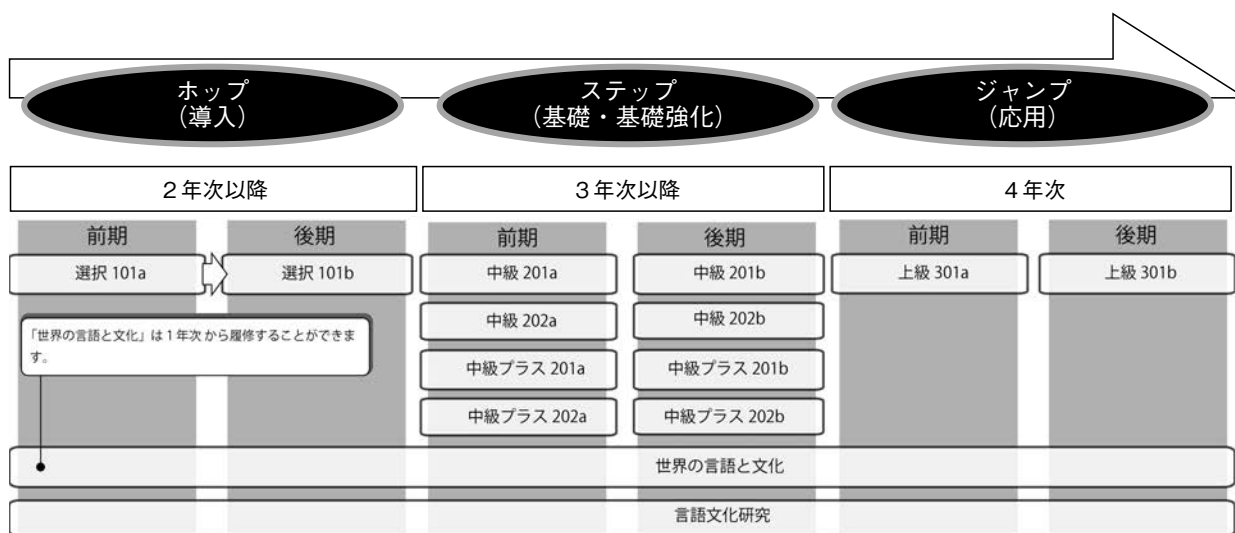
ホップ
（導入）

ステップ
（基礎・基礎強化）

ジャンプ
（応用）

| 2年次以降 | | 3年次以降 | | 4年次 | |
|---|---|---|---|---|---|
| 前期 | 後期 | 前期 | 後期 | 前期 | 後期 |
| 選択 101a | 選択 101b | 中級 201a | 中級 201b | 上級 301a | 上級 301b |
| | | 中級 202a | 中級 202b | | |
| | | 中級プラス 201a | 中級プラス 201b | | |
| | | 中級プラス 202a | 中級プラス 202b | | |

「世界の言語と文化」は1年次から履修することができます。

世界の言語と文化

言語文化研究